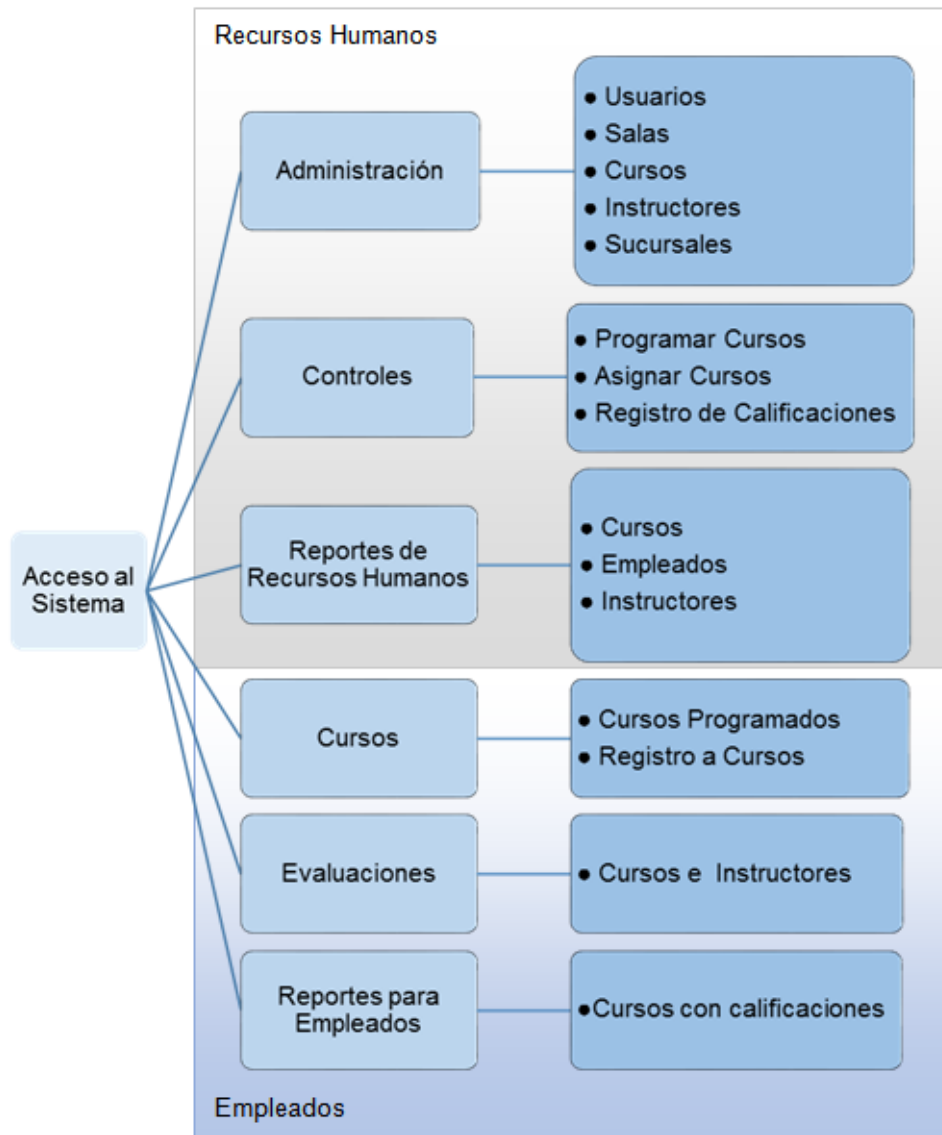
Recursos Humanos

Acceso al Sistema

Administración

• Usuarios
• Salas
• Cursos
• Instructores
• Sucursales

Controles

• Programar Cursos
• Asignar Cursos
• Registro de Calificaciones

Reportes de Recursos Humanos

• Cursos
• Empleados
• Instructores

Cursos

• Cursos Programados
• Registro a Cursos

Evaluaciones

• Cursos e Instructores

Reportes para Empleados

•Cursos con calificaciones

Empleados